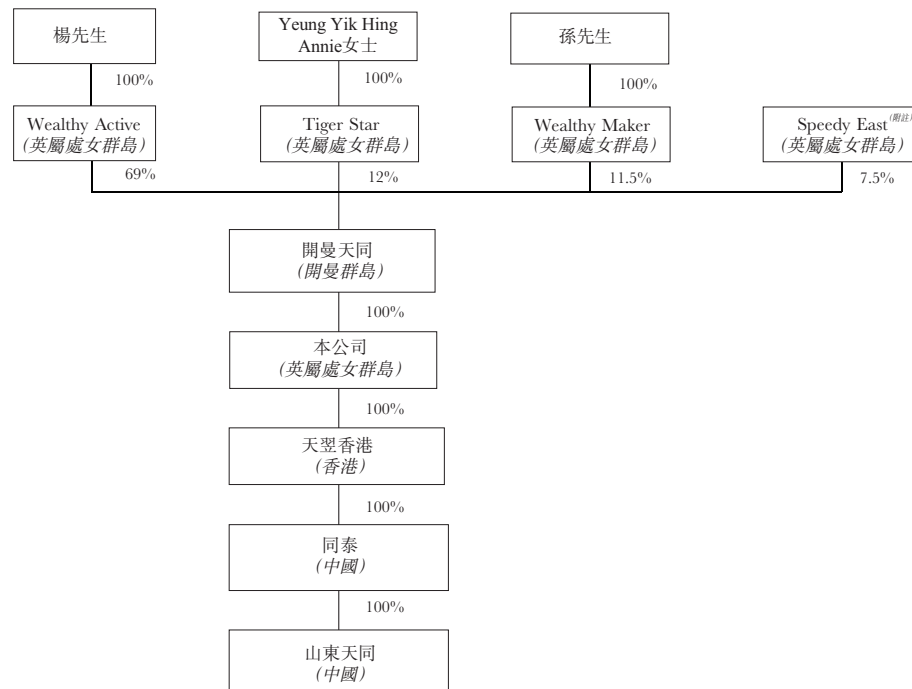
楊先生

100%

Yeung Yik Hing Annie女士

100%

孫先生

100%

Wealthy Active
(英屬處女群島)

Tiger Star
(英屬處女群島)

Wealthy Maker
(英屬處女群島)

Speedy East$^{(附註)}$
(英屬處女群島)

69%

12%

11.5%

7.5%

開曼天同
(開曼群島)

100%

本公司
(英屬處女群島)

100%

天翌香港
(香港)

100%

同泰
(中國)

100%

山東天同
(中國)